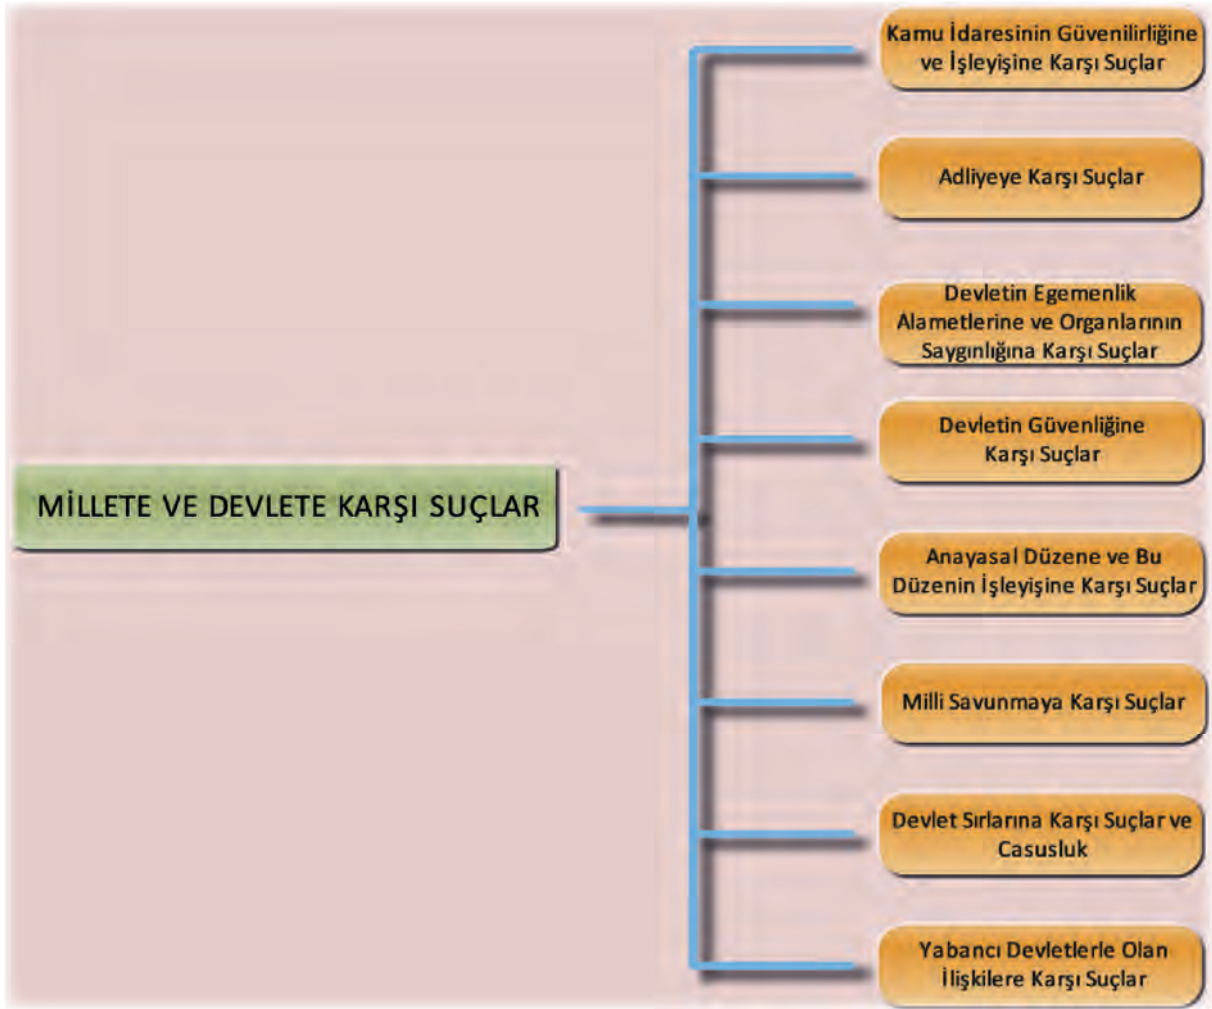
MİLLETE VE DEVLETE KARŞI SUÇLAR

Kamu İdaresinin Güvenilirliğine ve İşleyişine Karşı Suçlar

Adliyeye Karşı Suçlar

Devletin Egemenlik Alametlerine ve Organlarının Saygınlığına Karşı Suçlar

Devletin Güvenliğine Karşı Suçlar

Anayasal Düzene ve Bu Düzenin İşleyişine Karşı Suçlar

Milli Savunmaya Karşı Suçlar

Devlet Sırlarına Karşı Suçlar ve Casusluk

Yabancı Devletlerle Olan İlişkilere Karşı Suçlar